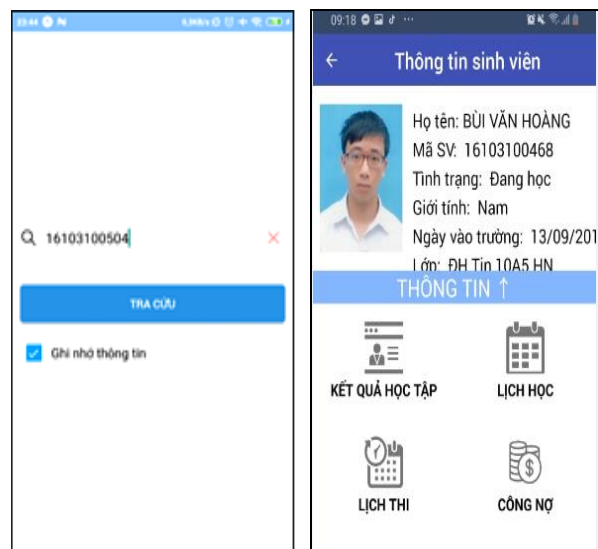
16103100504

TRA CỨU

Ghi nhớ thông tin

09:18

Thông tin sinh viên

Họ tên: BÙI VĂN HOÀNG
Mã SV: 16103100468
Tình trạng: Đang học
Giới tính: Nam
Ngày vào trường: 13/09/201
Lớp: ĐH Tin 10A5 HN

THÔNG TIN ↑

KẾT QUẢ HỌC TẬP

LỊCH HỌC

LỊCH THI

CÔNG NỢ